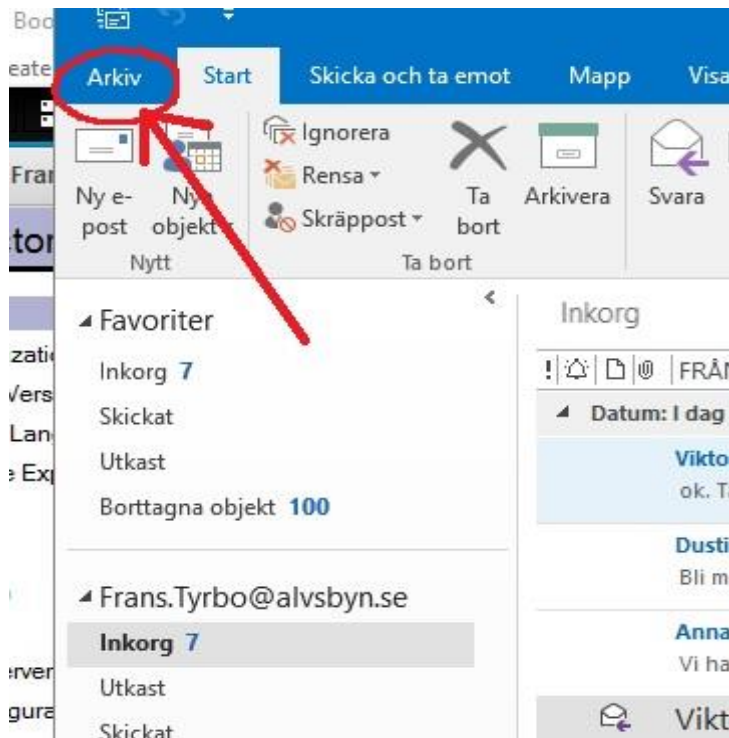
Boo
eate
Fran
tor
zati
Vers
Lan
Exp
rver
gura

Arkiv Start Skicka och ta emot Mapp Visa

Ny e-post
Nya objekt
Nytt

Ignorera
Rensa
Skräppost
Ta bort
Ta bort

Arkivera
Svara

Favoriter
Inkorg 7
Skickat
Utkast
Borttagna objekt 100

Frans.Tyrbo@alvsbyn.se
Inkorg 7
Utkast
Skickat

Inkorg
FRÅN
Datum: I dag
Vikto
ok. T
Dusti
Bli m
Anna
Vi ha
Vikt